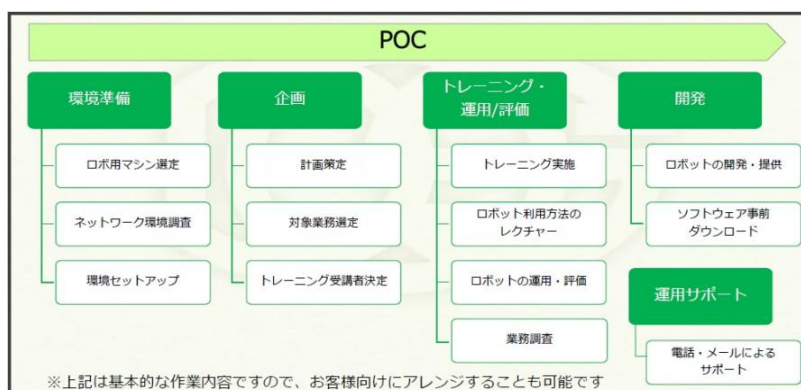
POC

環境準備

ロボ用マシン選定

ネットワーク環境調査

環境セットアップ

企画

計画策定

対象業務選定

トレーニング受講者決定

トレーニング・運用/評価

トレーニング実施

ロボット利用方法のレクチャー

ロボットの運用・評価

業務調査

開発

ロボットの開発・提供

ソフトウェア事前ダウンロード

運用サポート

電話・メールによるサポート

※上記は基本的な作業内容ですので、お客様向けにアレンジすることも可能です